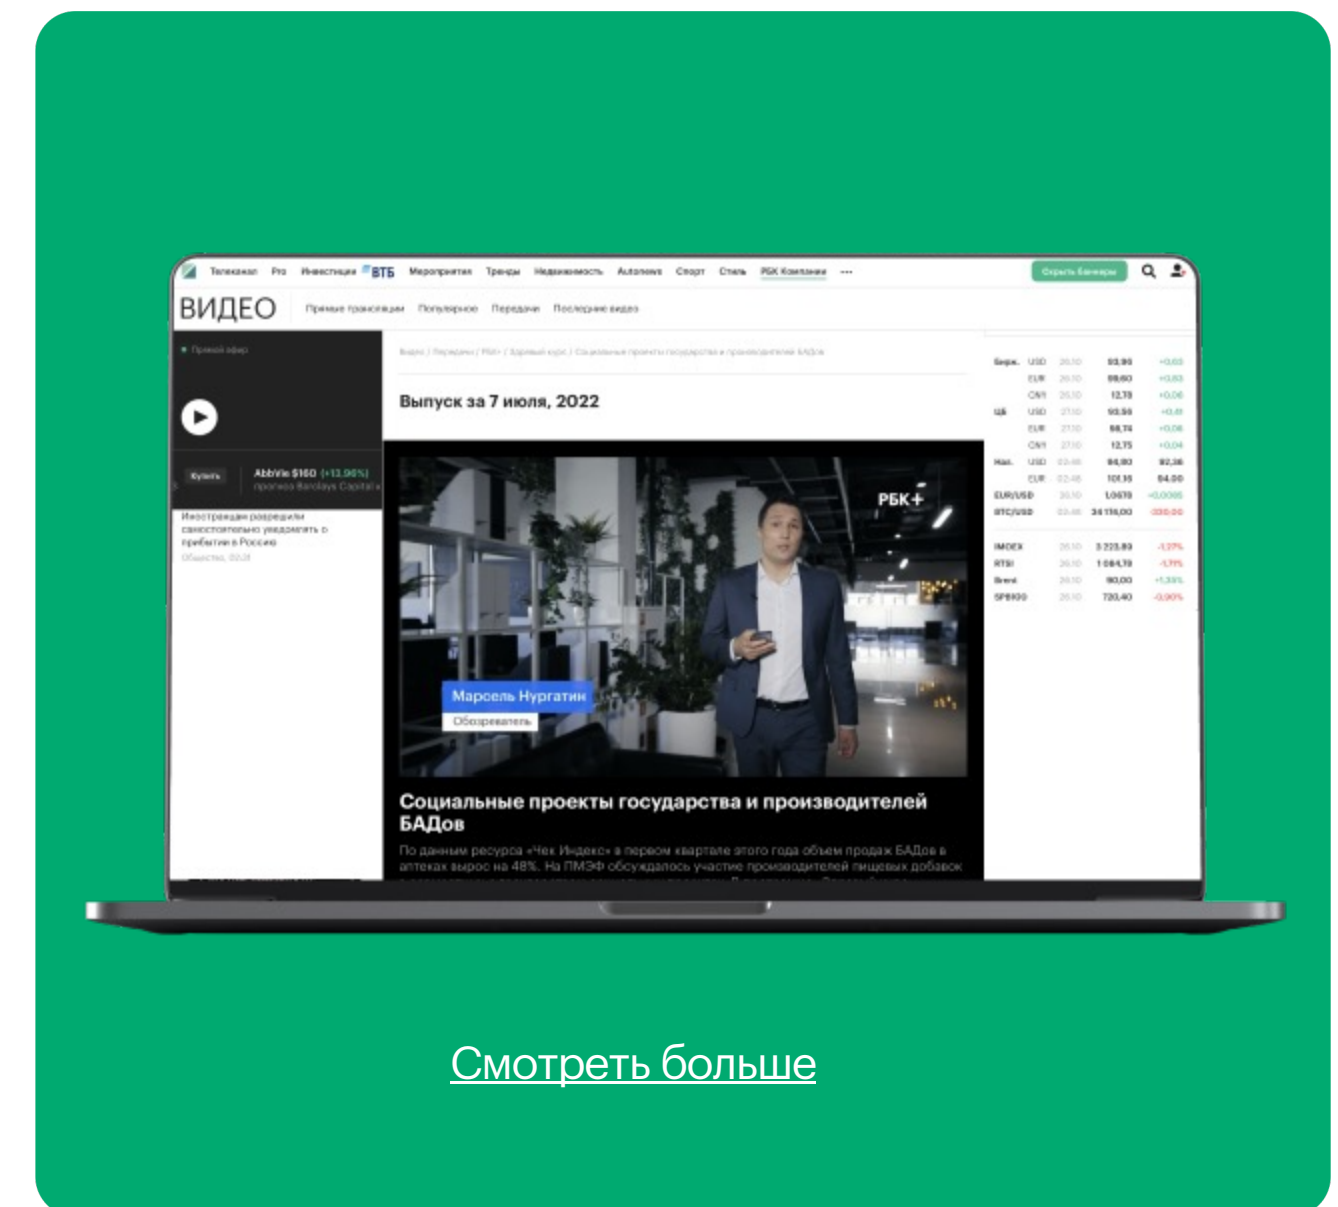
Телеканал Pro Инвестиции ВТБ Мероприятия Тренды Недвижимость Autonews Спорт Стиль РБК Компании ···

Скрыть баннеры

ВИДЕО Прямые трансляции Популярное Передачи Последние видео

Прямой эфир

Купить AbbVie $160 (+13,96%) прогноз Barclays Capital

Иностранцам разрешили самостоятельно уведомлять о прибытии в Россию
Общество, 02:21

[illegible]

Выпуск за 7 июля, 2022

РБК+

Марсель Нургатин
Обозреватель

Социальные проекты государства и производителей БАДов

По данным ресурса «Чек Индекс» в первом квартале этого года объем продаж БАДов в аптеках вырос на 48%. На ПМЭФ обсуждалось участие производителей пищевых добавок

| Бирж. | USD | 26.10 | 93,90 | +0,03 |
|---|---|---|---|---|
| | EUR | 26.10 | 99,60 | +0,03 |
| | CNY | 26.10 | 12,78 | +0,06 |
| ЦБ | USD | 27.10 | 93,50 | +0,41 |
| | EUR | 27.10 | 98,74 | +0,06 |
| | CNY | 27.10 | 12,75 | +0,04 |
| Нал. | USD | 02:48 | 94,80 | 92,38 |
| | EUR | 02:48 | 101,35 | 94,00 |
| EUR/USD | | 26.10 | 1,0570 | -0,0065 |
| BTC/USD | | 02:46 | 34 176,00 | -330,00 |
| IMOEX | | 26.10 | 3 223,89 | -1,27% |
| RTSI | | 26.10 | 1 084,78 | -1,71% |
| Brent | | 26.10 | 90,00 | +1,33% |
| SPBIDX | | 26.10 | 720,40 | -0,90% |

Смотреть больше